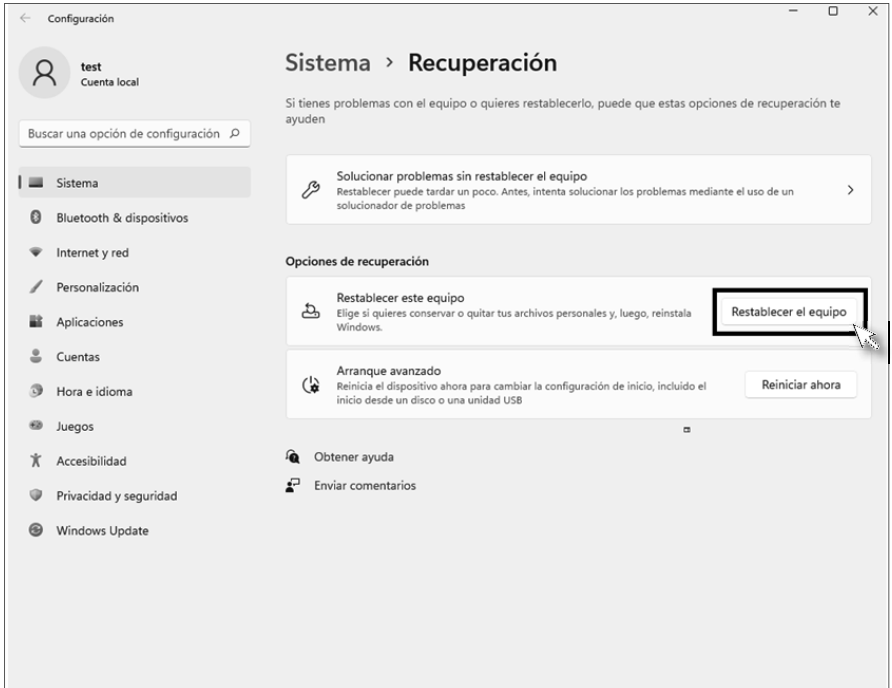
Configuración

test
Cuenta local

Buscar una opción de configuración

Sistema
Bluetooth & dispositivos
Internet y red
Personalización
Aplicaciones
Cuentas
Hora e idioma
Juegos
Accesibilidad
Privacidad y seguridad
Windows Update

Sistema › Recuperación

Si tienes problemas con el equipo o quieres restablecerlo, puede que estas opciones de recuperación te ayuden

Solucionar problemas sin restablecer el equipo
Restablecer puede tardar un poco. Antes, intenta solucionar los problemas mediante el uso de un solucionador de problemas

Opciones de recuperación

Restablecer este equipo
Elige si quieres conservar o quitar tus archivos personales y, luego, reinstala Windows.
Restablecer el equipo

Arranque avanzado
Reinicia el dispositivo ahora para cambiar la configuración de inicio, incluido el inicio desde un disco o una unidad USB
Reiniciar ahora

Obtener ayuda
Enviar comentarios